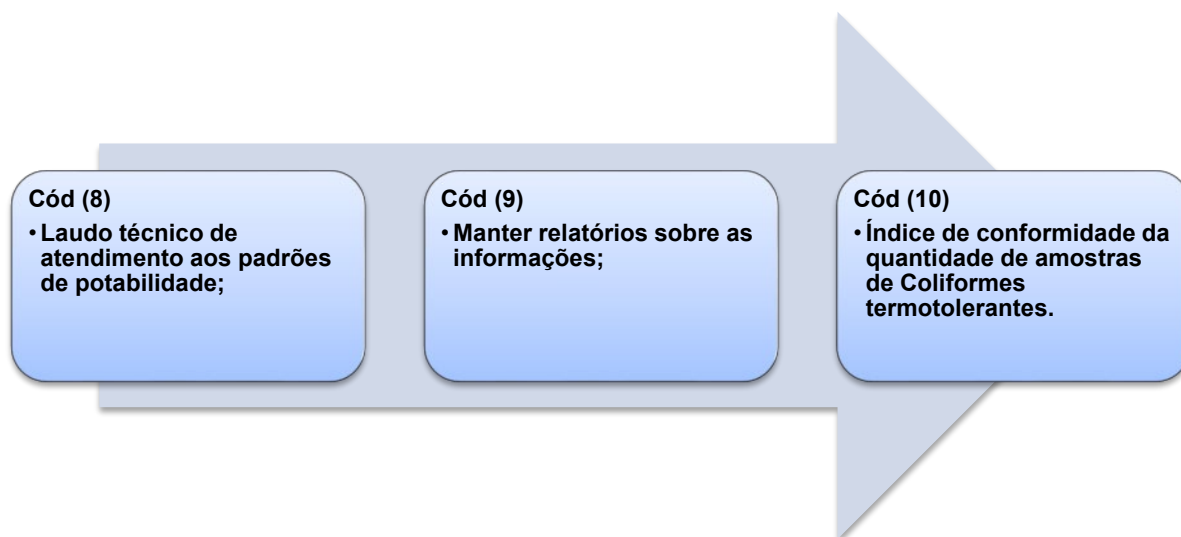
Cód (8)
• Laudo técnico de atendimento aos padrões de potabilidade;

Cód (9)
• Manter relatórios sobre as informações;

Cód (10)
• Índice de conformidade da quantidade de amostras de Coliformes termotolerantes.